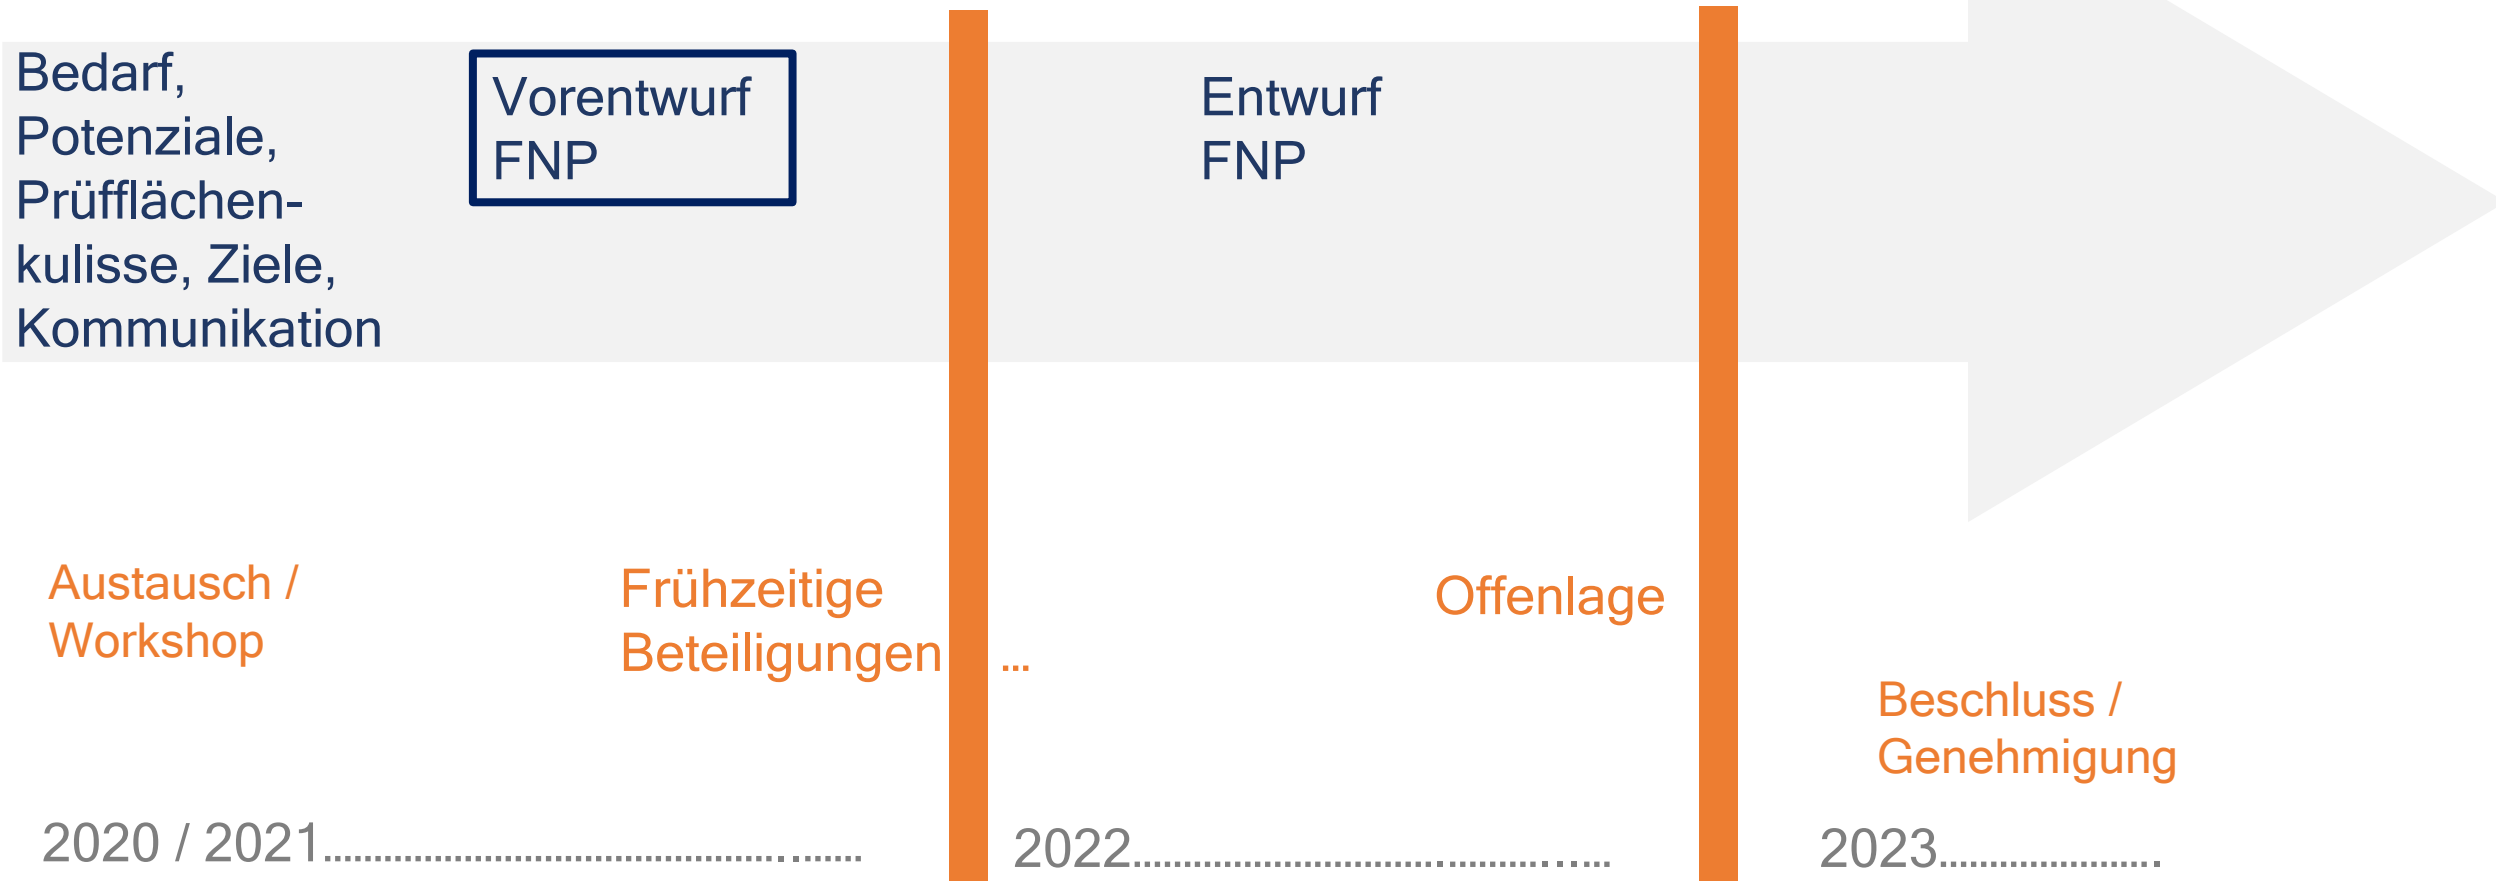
Bedarf, Potenziale, Prüfflächenkulisse, Ziele, Kommunikation

Vorentwurf FNP

Entwurf FNP

Austausch / Workshop

Frühzeitige Beteiligungen

…

Offenlage

Beschluss / Genehmigung

2020 / 2021……………………………………….…….

2022……………………………………..….

2023…………………….